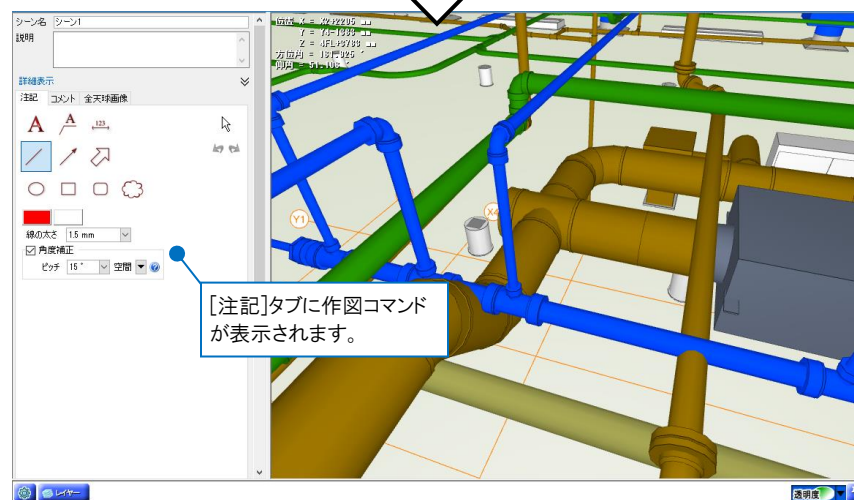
シーン名 シーン1
説明

詳細表示
注記 コメント 全天球画像

123

線の太さ 1.5 mm
角度補正
ピッチ 15° 空間

位置 X = X2+2205
Y = Y4-1839
Z = 4FL+3739
方位角 = 131.925°
仰角 = 51.106°

Y1
X4

[注記]タブに作図コマンドが表示されます。

レイヤー
透明度